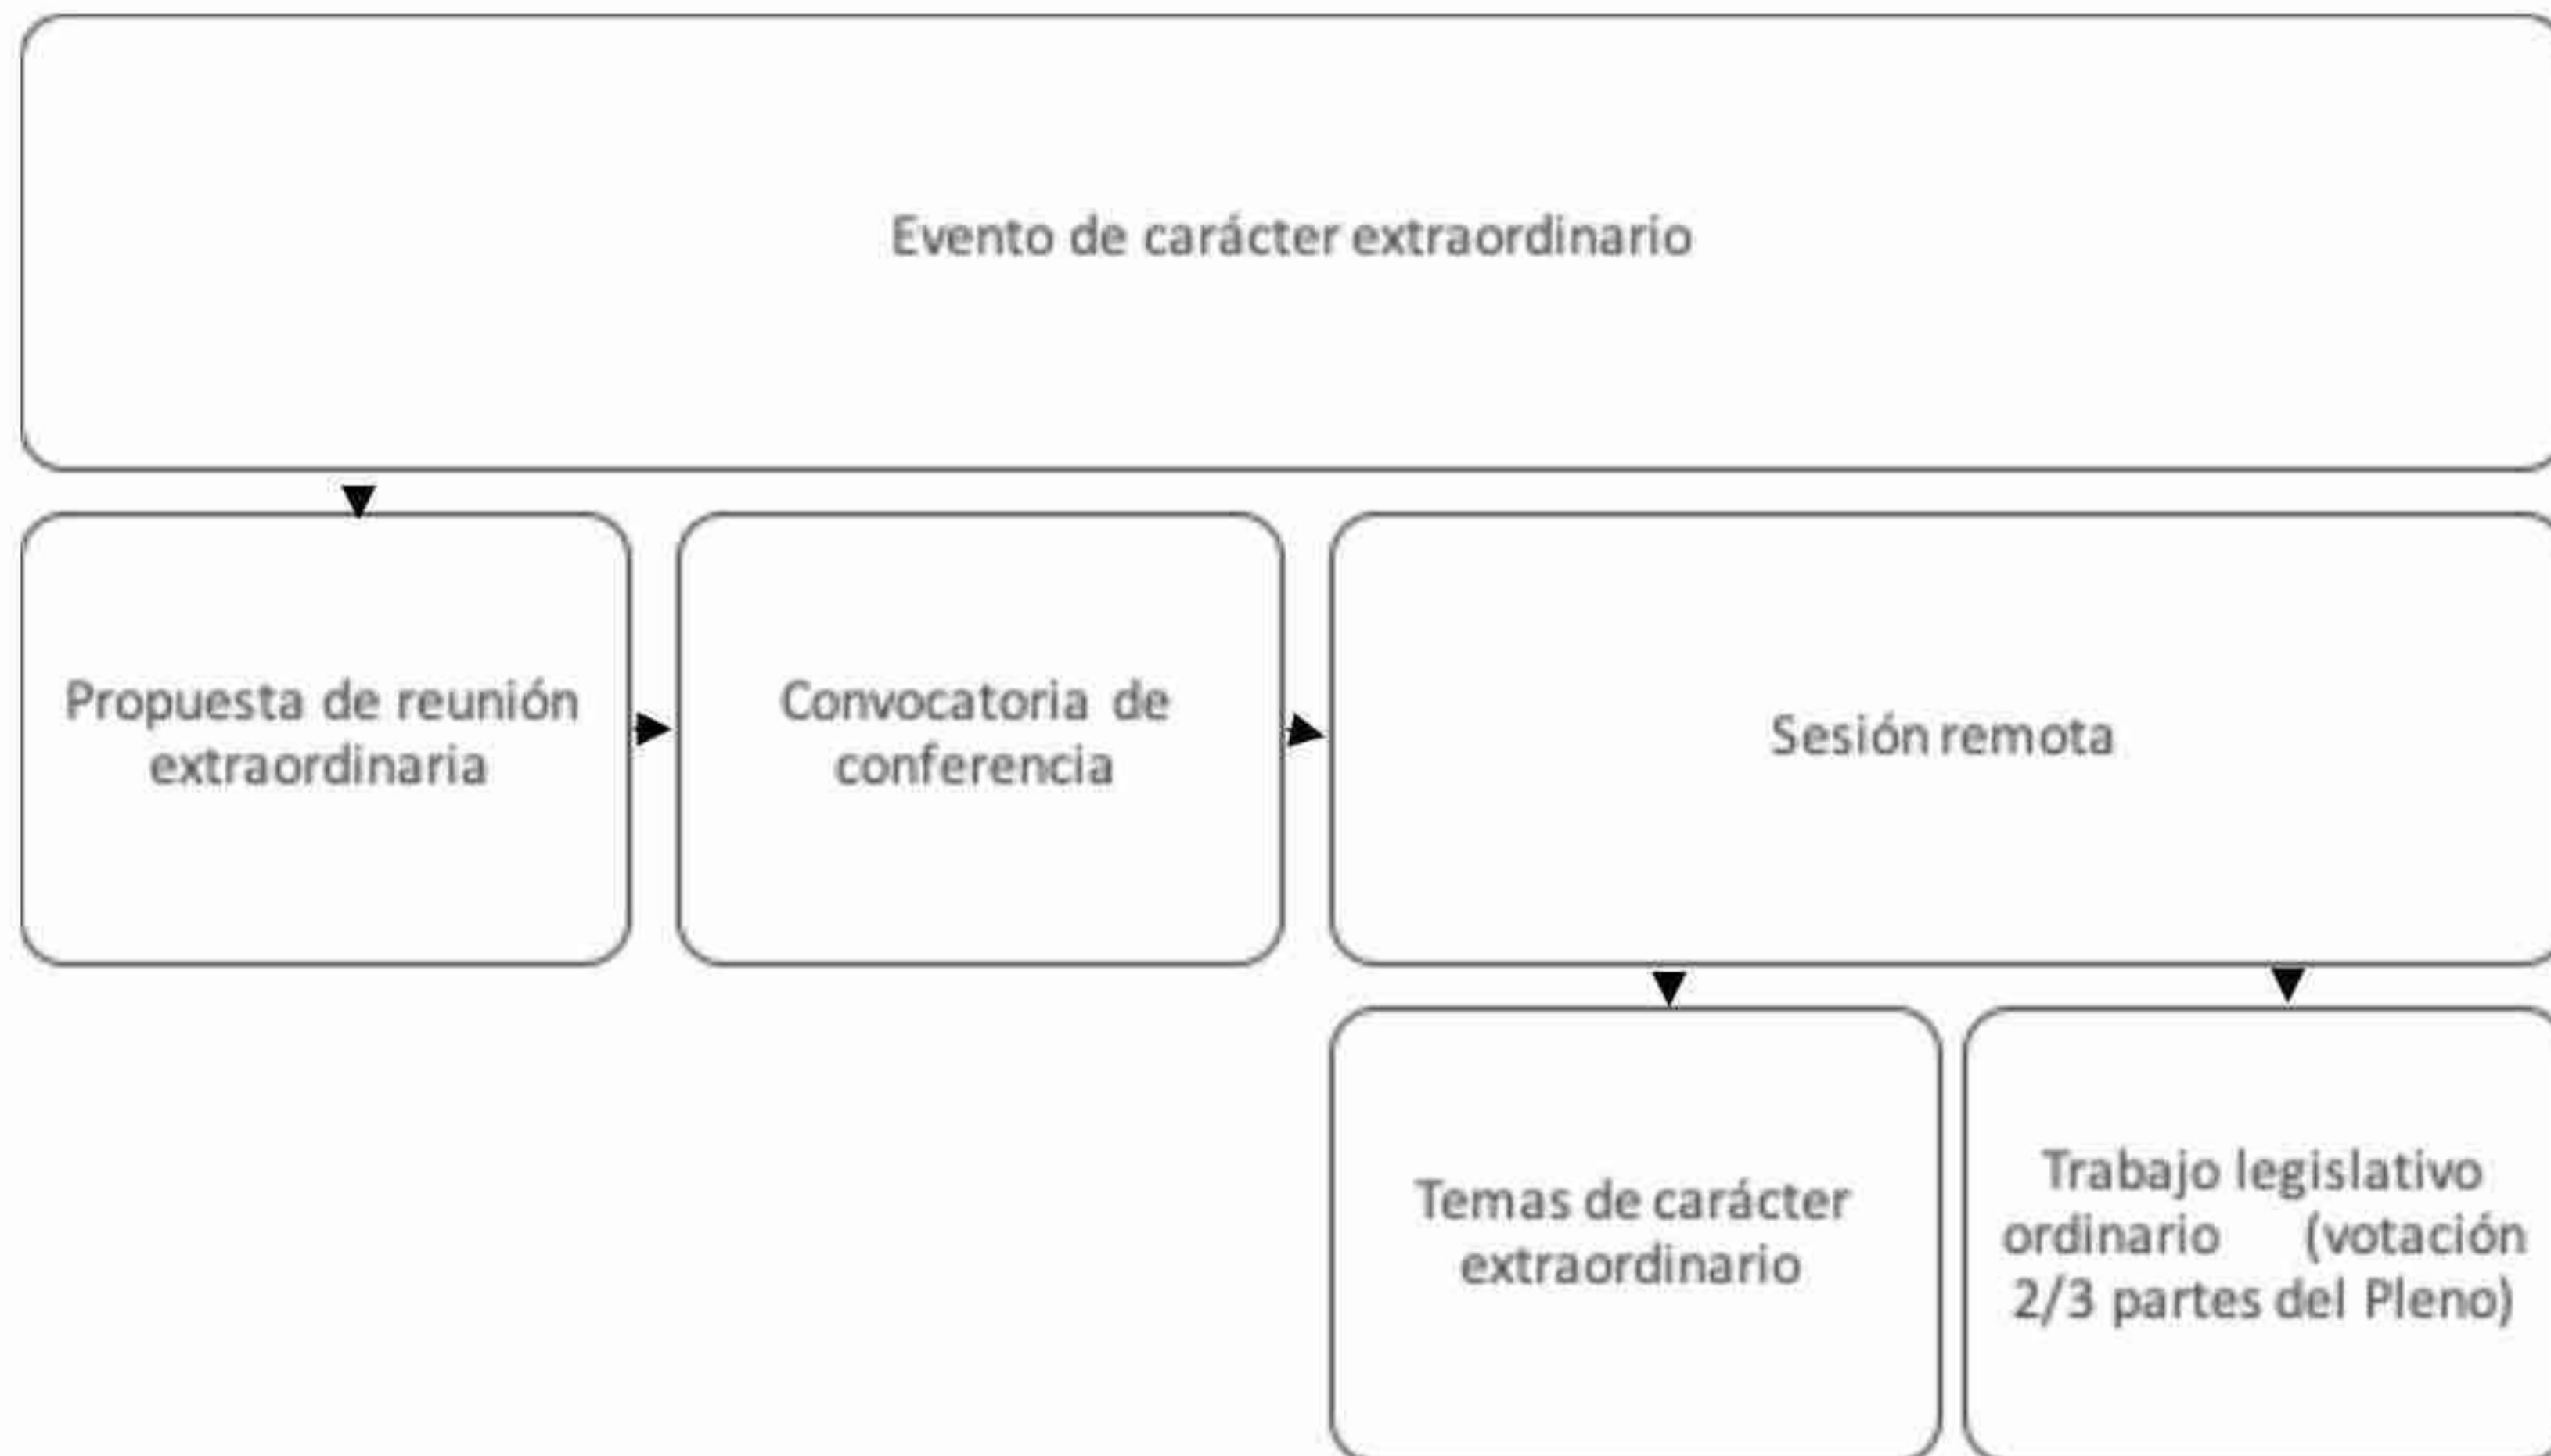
Evento de carácter extraordinario

Propuesta de reunión extraordinaria

Convocatoria de conferencia

Sesión remota

Temas de carácter extraordinario

Trabajo legislativo ordinario (votación 2/3 partes del Pleno)